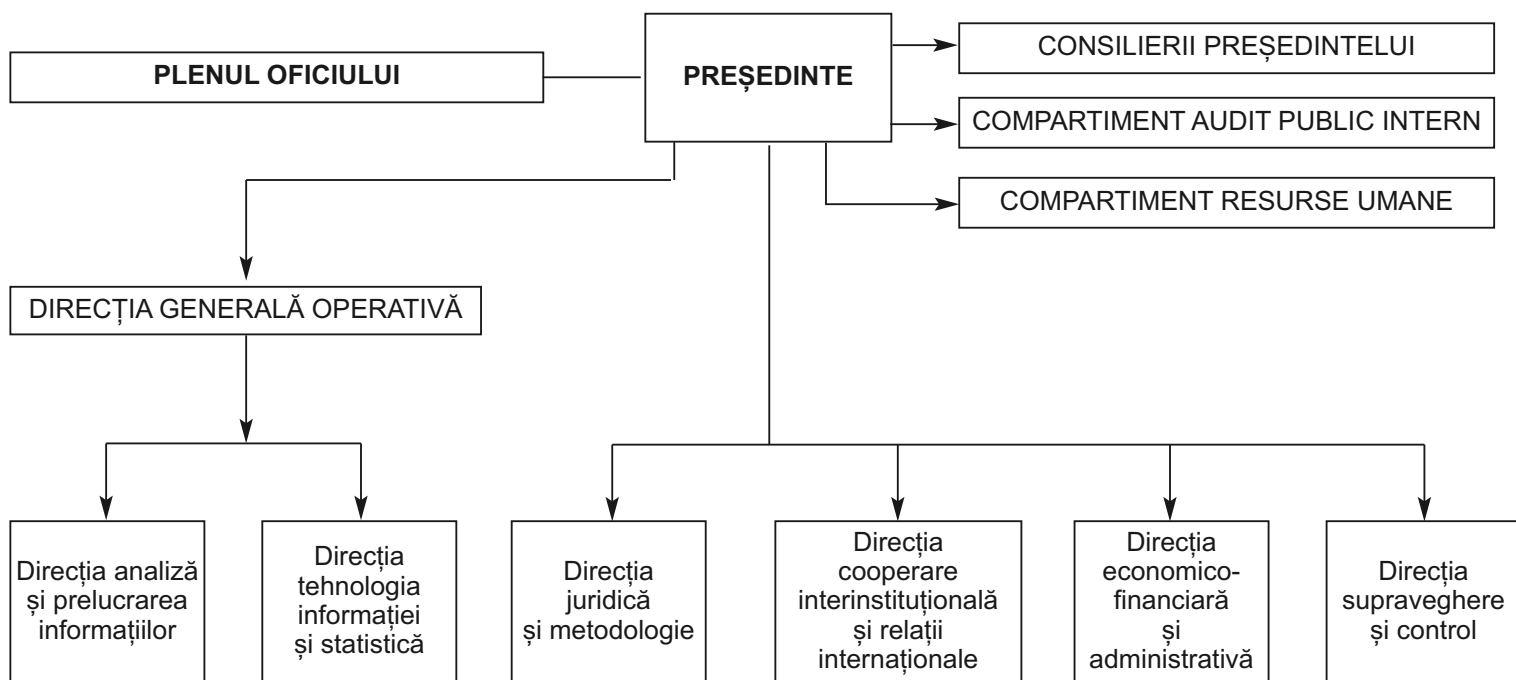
PLENUL OFICIULUI

PREȘEDINTE

CONSILIERII PREȘEDINTELUI

COMPARTIMENT AUDIT PUBLIC INTERN

COMPARTIMENT RESURSE UMANE

DIRECȚIA GENERALĂ OPERATIVĂ

Direcția analiză și prelucrarea informațiilor

Direcția tehnologia informației și statistică

Direcția juridică și metodologie

Direcția cooperare interinstituțională și relații internaționale

Direcția economico-financiară și administrativă

Direcția supraveghere și control